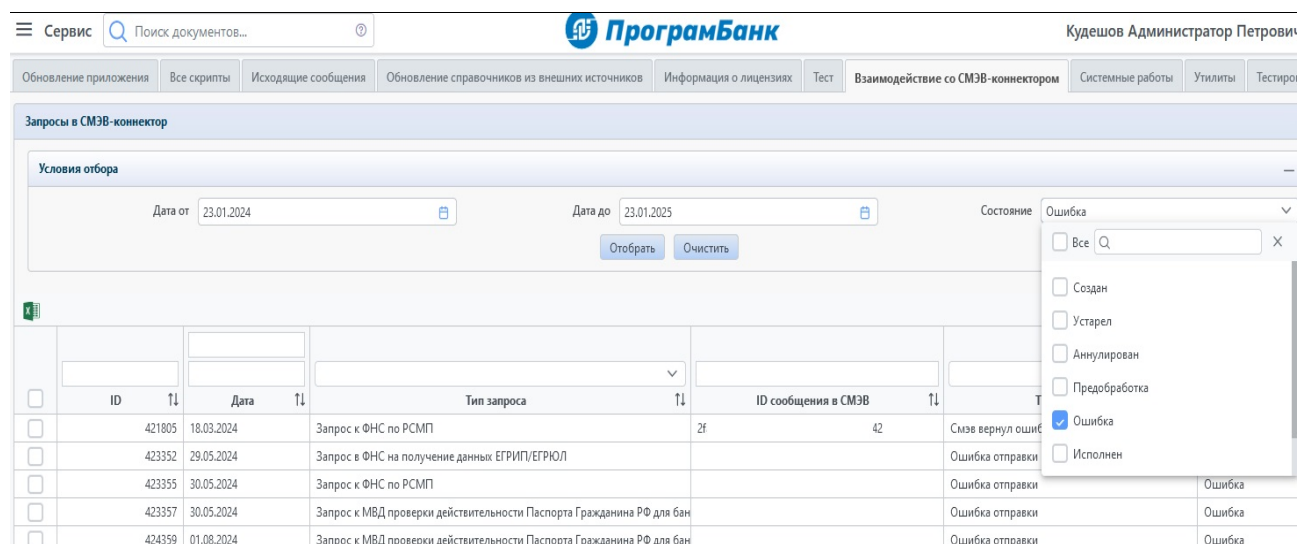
Сервис Поиск документов...

ПрограмБанк

Кудешов Администратор Петрович

Обновление приложения | Все скрипты | Исходящие сообщения | Обновление справочников из внешних источников | Информация о лицензиях | Тест | Взаимодействие со СМЭВ-коннектором | Системные работы | Утилиты | Тестиро

Запросы в СМЭВ-коннектор

Условия отбора

Дата от 23.01.2024

Дата до 23.01.2025

Состояние Ошибка

Отобрать Очистить

Все

Создан
Устарел
Аннулирован
Предобработка
Ошибка
Исполнен

| ID | Дата | Тип запроса | ID сообщения в СМЭВ | Т | |
|---|---|---|---|---|---|
| 421805 | 18.03.2024 | Запрос к ФНС по РСМП | 2f 42 | Смэв вернул ошиб | |
| 423352 | 29.05.2024 | Запрос в ФНС на получение данных ЕГРИП/ЕГРЮЛ | | Ошибка отправки | |
| 423355 | 30.05.2024 | Запрос к ФНС по РСМП | | Ошибка отправки | Ошибка |
| 423357 | 30.05.2024 | Запрос к МВД проверки действительности Паспорта Гражданина РФ для бан | | Ошибка отправки | Ошибка |
| 424359 | 01.08.2024 | Запрос к МВД проверки действительности Паспорта Гражданина РФ для бан | | Ошибка отправки | Ошибка |